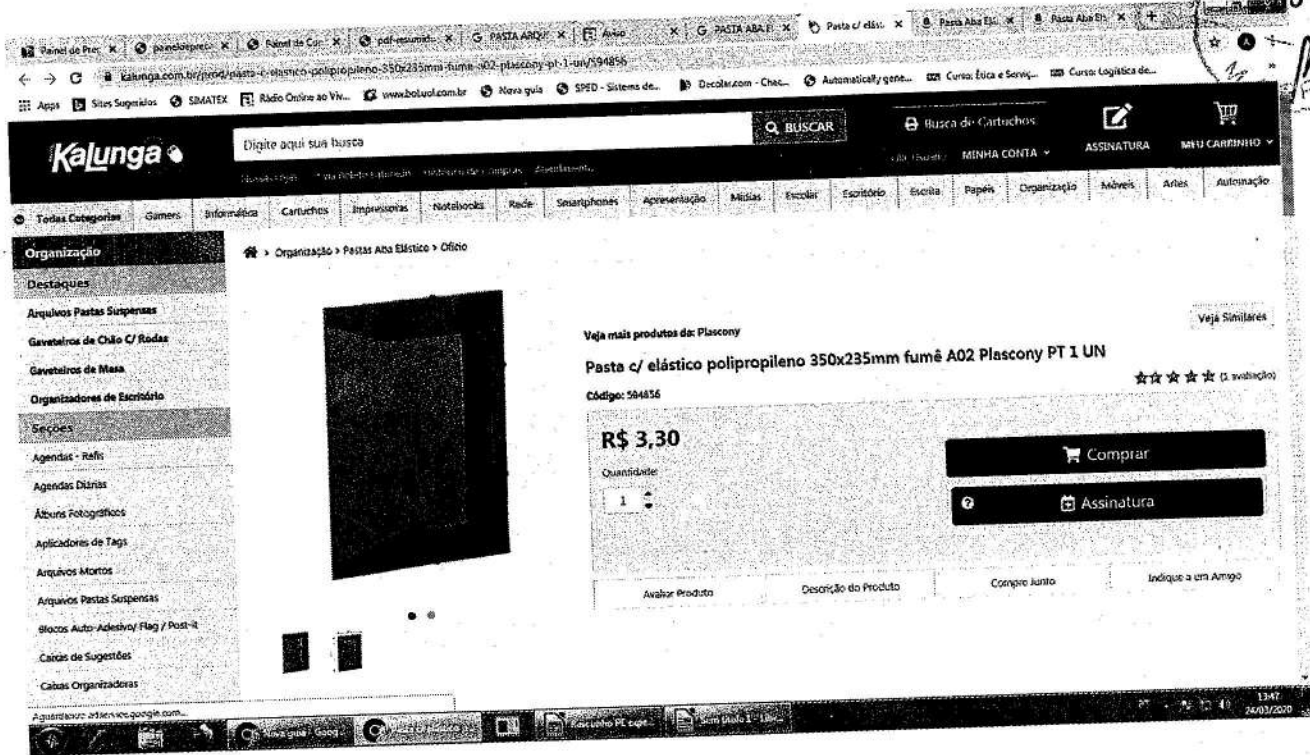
Painel de Prec × | panelaepreço × | Painel de Con × | pdf-resumido × | G PASTA ARQU × | Anexo × | G PASTA ABA E × | Pasta c/ elást × | Pasta Aba Elá × | Pasta Aba Elá × | +

kalunga.com.br/prod/pasta-c-elastico-polipropileno-350x235mm-fume-a02-plascony-pt-1-un/594856

Apps | Sites Sugeridos | SIMATEX | Rádio Online ao Viv... | www.boluol.com.br | Nova guia | SPED - Sistema de... | Decolar.com - Chec... | Automatically gene... | Curso: Ética e Serviç... | Curso: Logística de...

Kalunga

Digite aqui sua busca

BUSCAR

Busca de Cartuchos

MINHA CONTA

ASSINATURA

MEU CARRINHO

Todas Categorias | Gamers | Informática | Cartuchos | Impressoras | Notebooks | Rede | Smartphones | Apresentação | Mídias | Escolar | Escritório | Escrita | Papéis | Organização | Móveis | Artes | Automação

Organização

Destaques

Arquivos Pastas Suspensas

Gaveteiros de Chão C/ Rodas

Gaveteiros de Mesa

Organizadores de Escritório

Seções

Agendas - Refis

Agendas Diárias

Álbuns Fotográficos

Aplicadores de Tags

Arquivos Mortos

Arquivos Pastas Suspensas

Blocos Auto-Adesivo/ Flag / Post-it

Caixas de Sugestões

Caixas Organizadoras

> Organização > Pastas Aba Elástico > Ofício

Veja mais produtos da: Plascony

Veja Similares

Pasta c/ elástico polipropileno 350x235mm fumê A02 Plascony PT 1 UN

(1 avaliação)

Código: 594856

R$ 3,30

Quantidade

1

Comprar

Assinatura

Avaliar Produto | Descrição do Produto | Compre Junto | Indique a um Amigo

Aguardando adservice.google.com...

Nova guia - Goog... | Resumo PE exp... | Sem título 1 - Libr...

13:47
24/03/2020